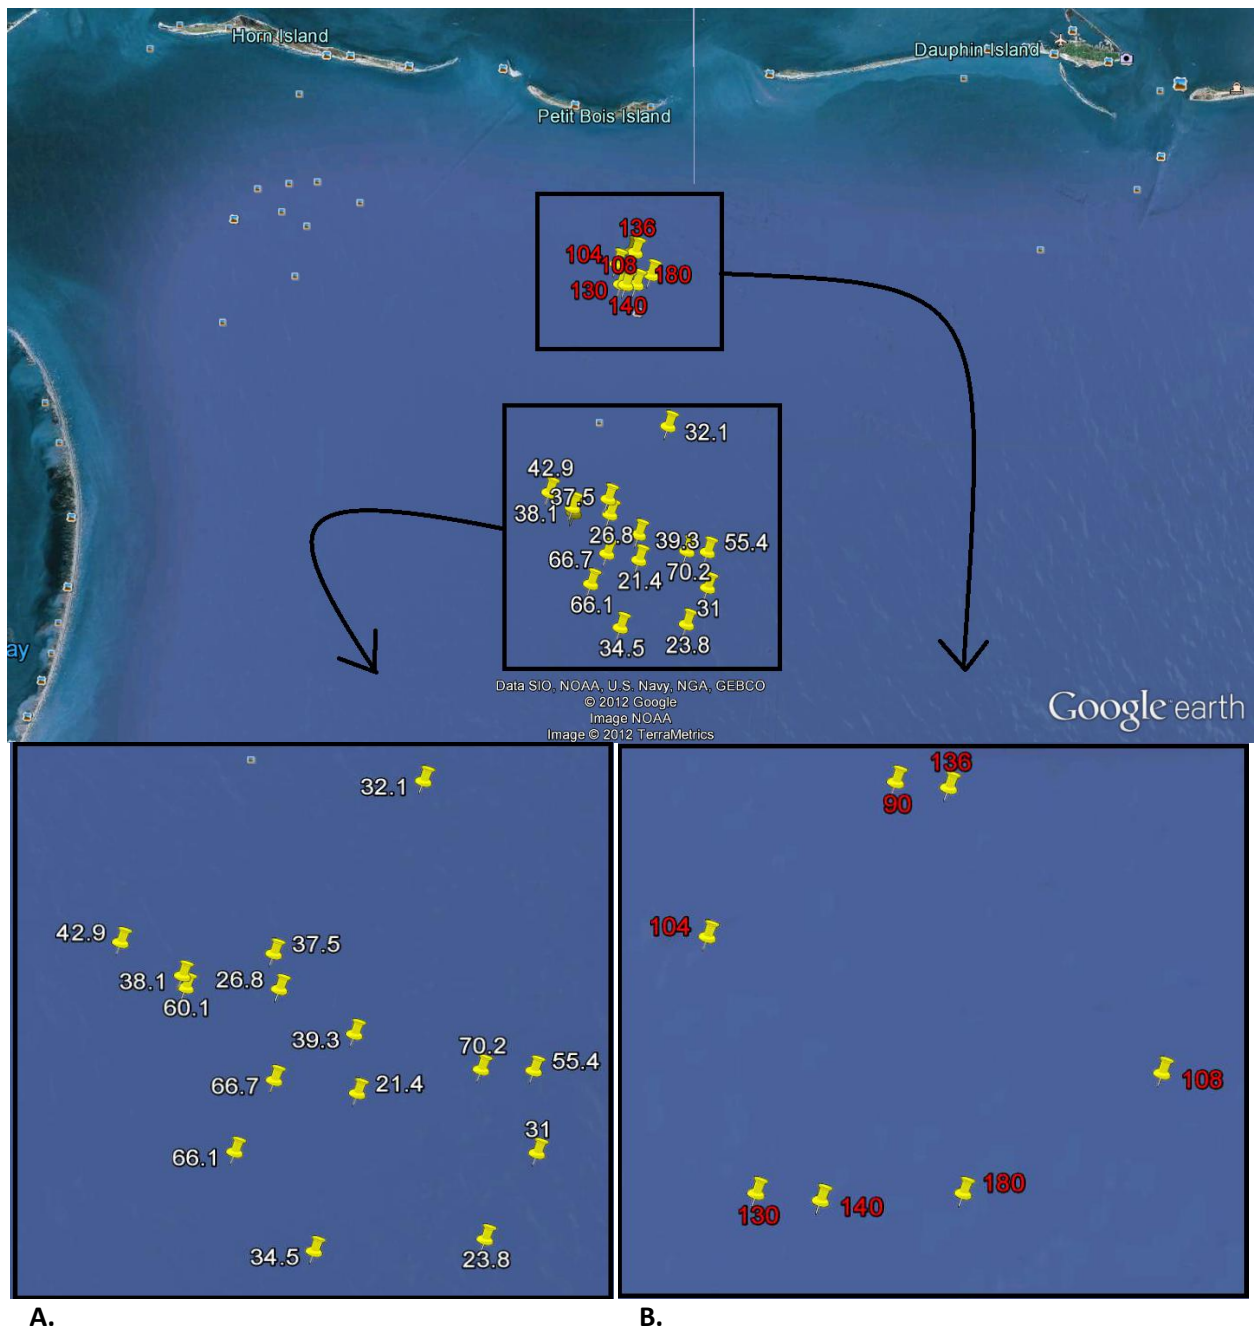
Horn Island
Petit Bois Island
Dauphin Island

136
104
108
180
130
140

32.1
42.9
37.5
38.1
26.8
39.3
55.4
66.7
21.4
70.2
66.1
31
34.5
23.8

ay

Data SIO, NOAA, U.S. Navy, NGA, GEBCO
© 2012 Google
Image NOAA
Image © 2012 TerraMetrics

Google earth

32.1
42.9
37.5
38.1
26.8
60.1
39.3
70.2
55.4
66.7
21.4
31
66.1
34.5
23.8

136
90
104
108
180
130
140

A.
B.